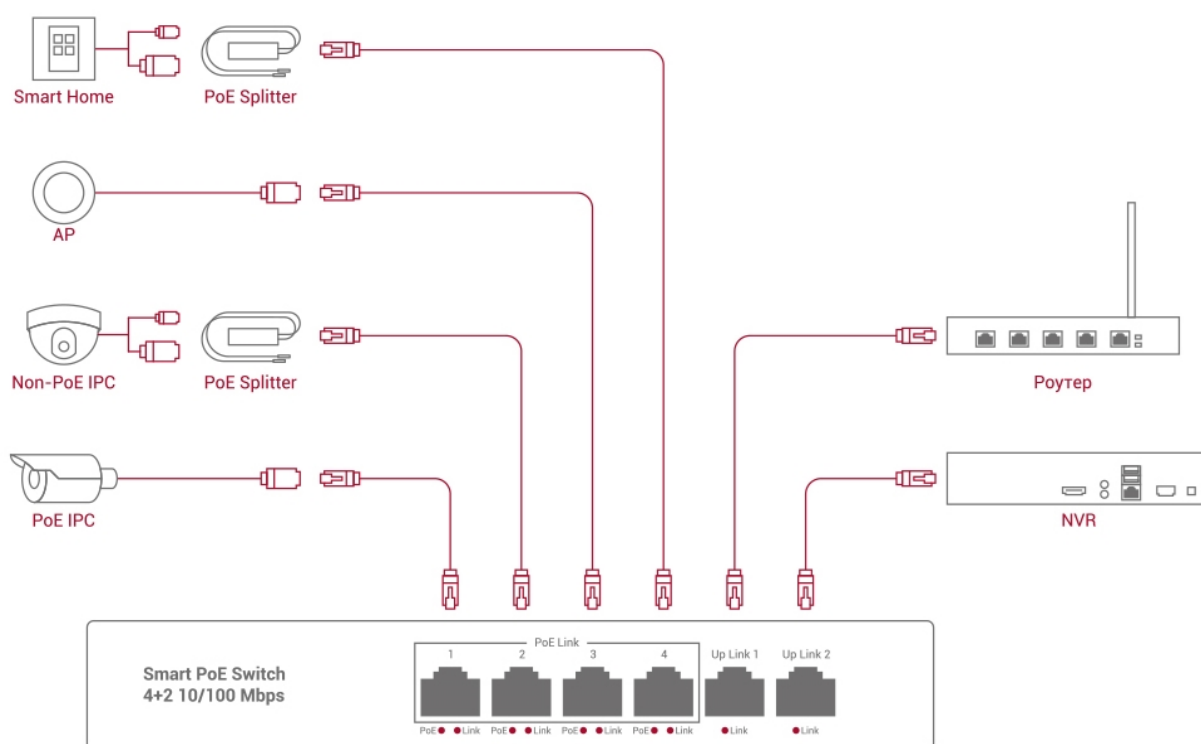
Smart Home

PoE Splitter

AP

Non-PoE IPC

PoE Splitter

PoE IPC

Роутер

NVR

Smart PoE Switch
4+2 10/100 Mbps

PoE Link

1

2

3

4

Up Link 1

Up Link 2

PoE Link

PoE Link

PoE Link

PoE Link

Link

Link